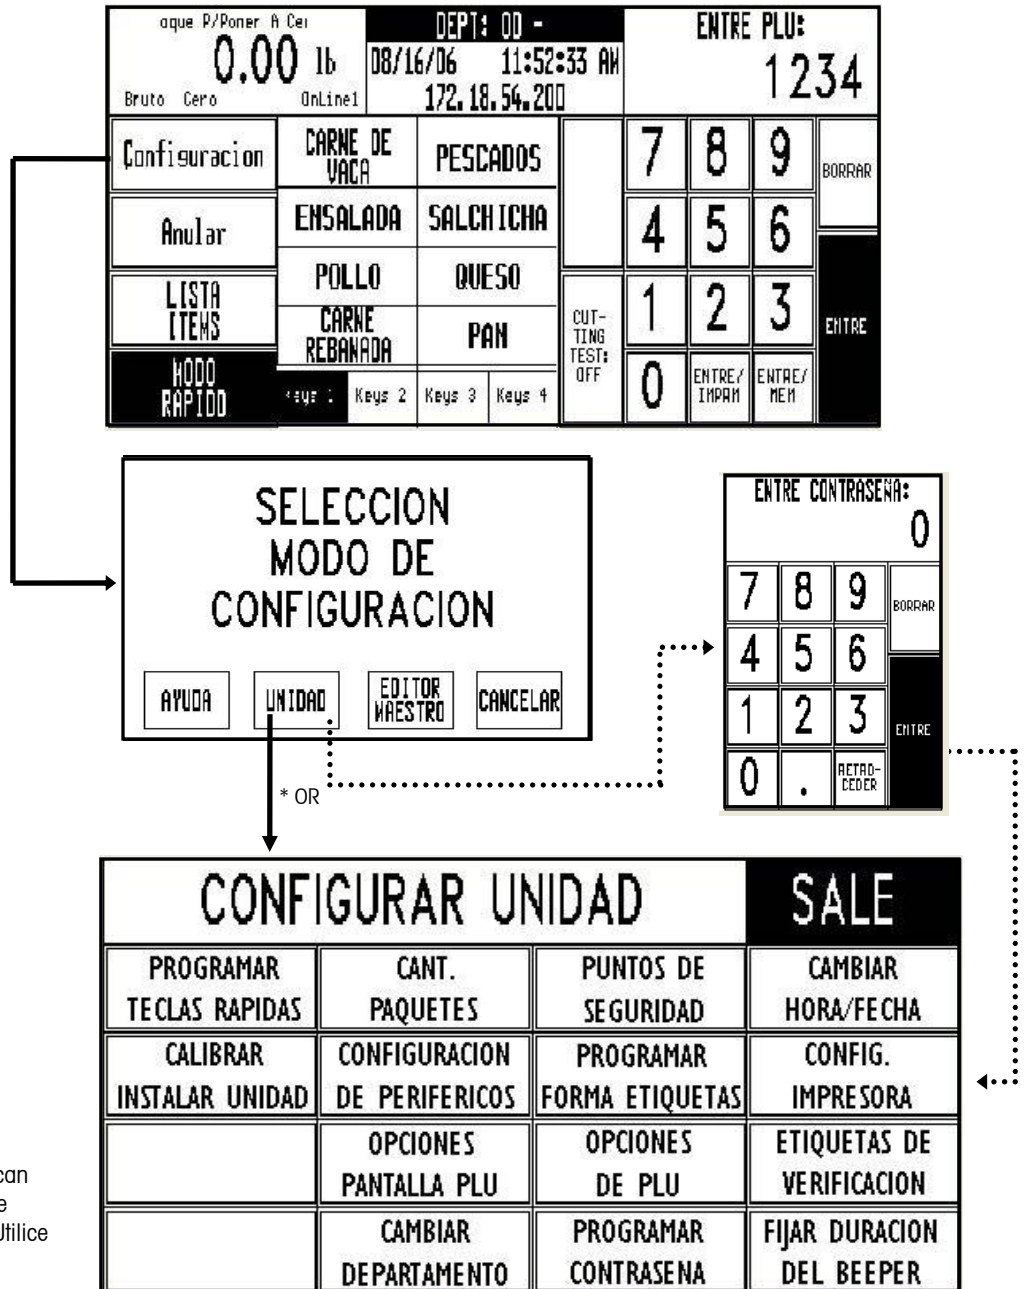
aque P/Poner A Cer
0.00 lb
Bruto Cero OnLine1

DEPT: 00 -
08/16/06 11:52:33 AM
172.18.54.200

ENTRE PLU:
1234

Configuracion
Anular
LISTA ITEMS
MODO RAPIDO

| CARNE DE VACA | PESCADOS |
|---|---|
| ENSALADA | SALCHICHA |
| POLLO | QUESO |
| CARNE REBANADA | PAN |

Keys 1 Keys 2 Keys 3 Keys 4

CUT-TING TEST: OFF

7 8 9 BORRAR
4 5 6
1 2 3 ENTRE
0 ENTRE/IMPAM ENTRE/MEM

SELECCION MODO DE CONFIGURACION

AYUDA UNIDAD EDITOR MAESTRO CANCELAR

ENTRE CONTRASEÑA:
0
7 8 9 BORRAR
4 5 6
1 2 3 ENTRE
0 . RETAD-CEDER

* OR

| CONFIGURAR UNIDAD | | | SALE |
|---|---|---|---|
| PROGRAMAR TECLAS RAPIDAS | CANT. PAQUETES | PUNTOS DE SEGURIDAD | CAMBIAR HORA/FECHA |
| CALIBRAR INSTALAR UNIDAD | CONFIGURACION DE PERIFERICOS | PROGRAMAR FORMA ETIQUETAS | CONFIG. IMPRESORA |
| | OPCIONES PANTALLA PLU | OPCIONES DE PLU | ETIQUETAS DE VERIFICACION |
| | CAMBIAR DEPARTAMENTO | PROGRAMAR CONTRASENA | FIJAR DURACION DEL BEEPER |

can
e
Utilice